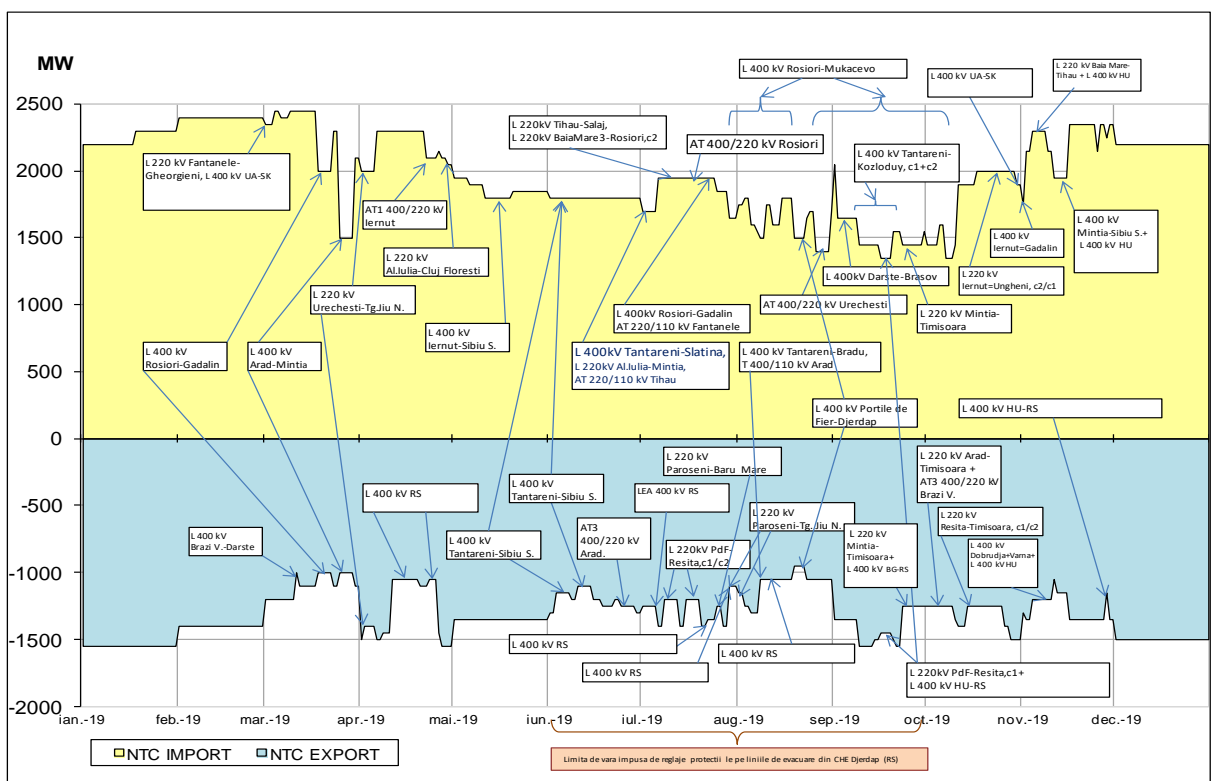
MW

2500
2000
1500
1000
500
0
-500
-1000
-1500
-2000

L 400 kV Rosiori-Mukacevo

L 400 kV UA-SK

L 220 kV Baia Mare-Tihau + L 400 kV HU

L 220kV Tihau-Salaj, L 220kV BaiaMare3-Rosiori,c2

AT 400/220 kV Rosiori

L 400 kV Tantareni-Kozloduy, c1+c2

L 220 kV Fantanele-Gheorgieni, L 400 kV UA-SK

AT1 400/220 kV Iernut

L 400 kV Iernut=Gadalin

L 400 kV Mintia-Sibiu S.+ L 400 kV HU

L 220 kV Al.Iulia-Cluj Floresti

L 400kV Darste-Brasov

L 220 kV Iernut=Ungheni, c2/c1

L 220 kV Urechesti-Tg.Jiu N.

AT 400/220 kV Urechesti

L 400kV Rosiori-Gadalin AT 220/110 kV Fantanele

L 220 kV Mintia-Timisoara

L 400 kV Iernut-Sibiu S.

L 400 kV Rosiori-Gadalin

L 400 kV Arad-Mintia

L 400kV Tantareni-Slatina, L 220kV Al.Iulia-Mintia, AT 220/110 kV Tihau

L 400 kV Tantareni-Bradu, T 400/110 kV Arad

L 400 kV Portile de Fier-Djerdap

L 400 kV HU-RS

L 220 kV Paroseni-Baru Mare

L 220 kV Arad-Timisoara + AT3 400/220 kV Brazi V.

L 400 kV Tantareni-Sibiu S.

L 400 kV RS

LEA 400 kV RS

L 220 kV Paroseni-Tg.Jiu N.

L 220 kV Resita-Timisoara, c1/c2

L 400 kV Brazi V.-Darste

AT3 400/220 kV Arad.

L 220kV PdF-Resita,c1/c2

L 220 kV Mintia-Timisoara+ L 400 kV BG-RS

L 400 kV Dobrudja+Varna+ L 400 kV HU

L 400 kV Tantareni-Sibiu S.

L 400 kV RS

L 400 kV RS

L 400 kV RS

L 220kV PdF-Resita,c1+ L 400 kV HU-RS

ian.-19 feb.-19 mar.-19 apr.-19 mai.-19 iun.-19 iul.-19 aug.-19 sep.-19 oct.-19 nov.-19 dec.-19

NTC IMPORT NTC EXPORT

Limita de vara impusa de reglaje protectii le pe liniile de evacuare din CHE Djerdap (RS)